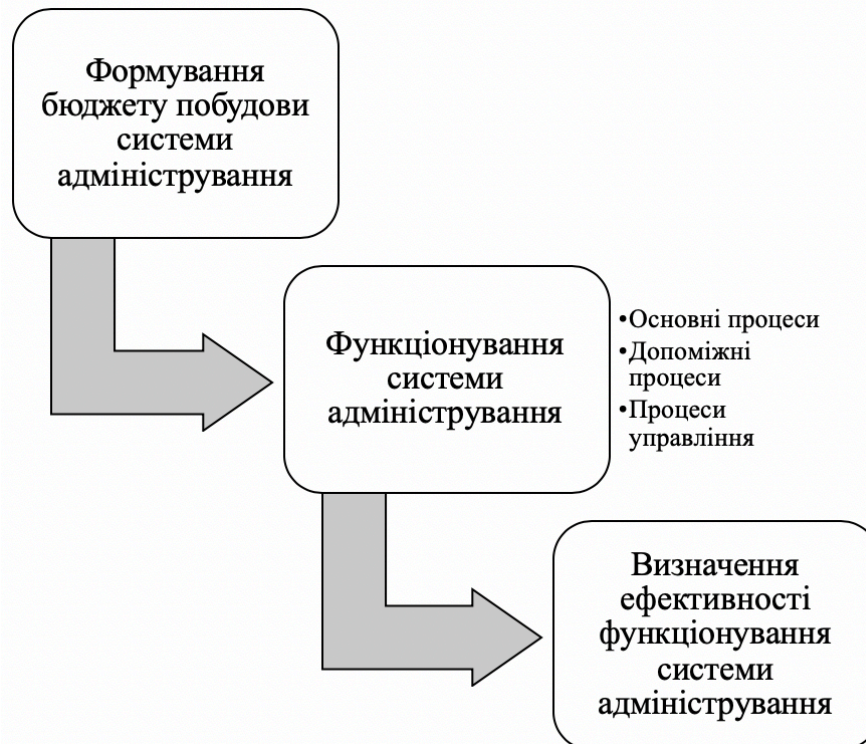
Формування бюджету побудови системи адміністрування

Функціонування системи адміністрування

•Основні процеси
•Допоміжні процеси
•Процеси управління

Визначення ефективності функціонування системи адміністрування